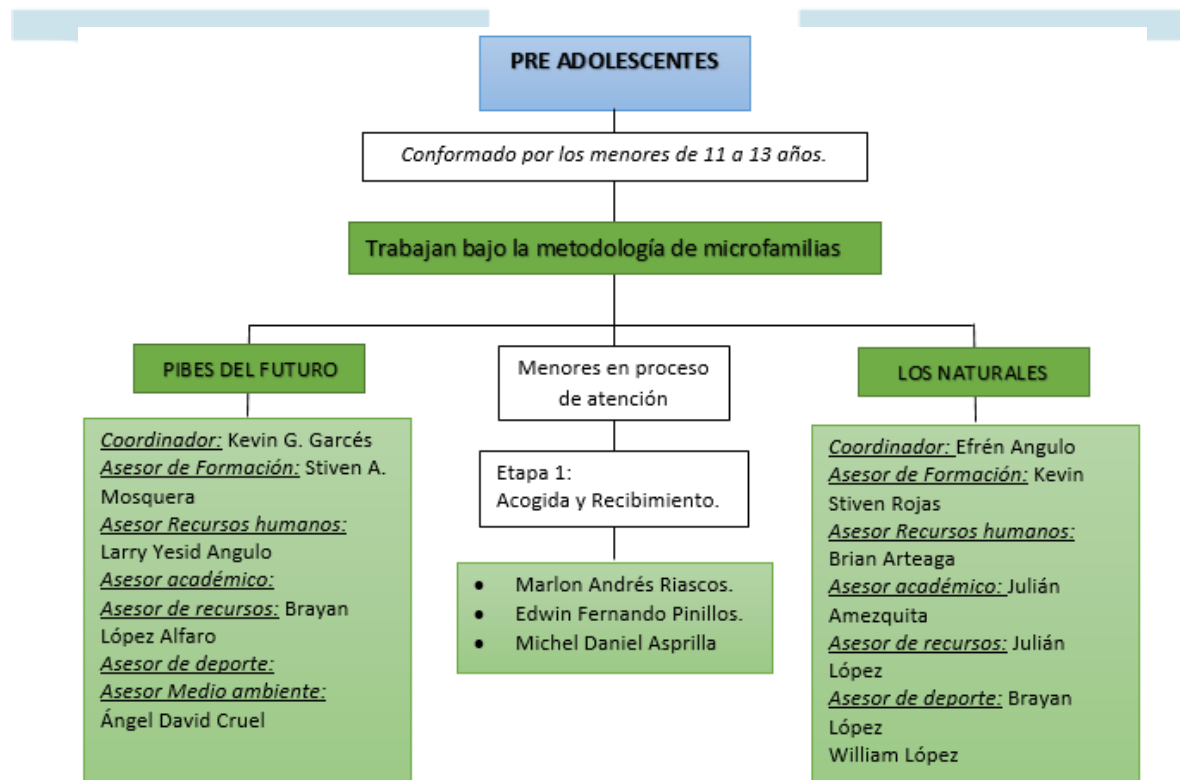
PRE ADOLESCENTES

Conformado por los menores de 11 a 13 años.

Trabajan bajo la metodología de microfamilias

PIBES DEL FUTURO

Coordinador: Kevin G. Garcés
Asesor de Formación: Stiven A. Mosquera
Asesor Recursos humanos: Larry Yesid Angulo
Asesor académico:
Asesor de recursos: Brayan López Alfaro
Asesor de deporte:
Asesor Medio ambiente: Ángel David Cruel

Menores en proceso de atención

Etapa 1: Acogida y Recibimiento.

- Marlon Andrés Riascos.
- Edwin Fernando Pinillos.
- Michel Daniel Asprilla

LOS NATURALES

Coordinador: Efrén Angulo
Asesor de Formación: Kevin Stiven Rojas
Asesor Recursos humanos: Brian Arteaga
Asesor académico: Julián Amezquita
Asesor de recursos: Julián López
Asesor de deporte: Brayan López
William López